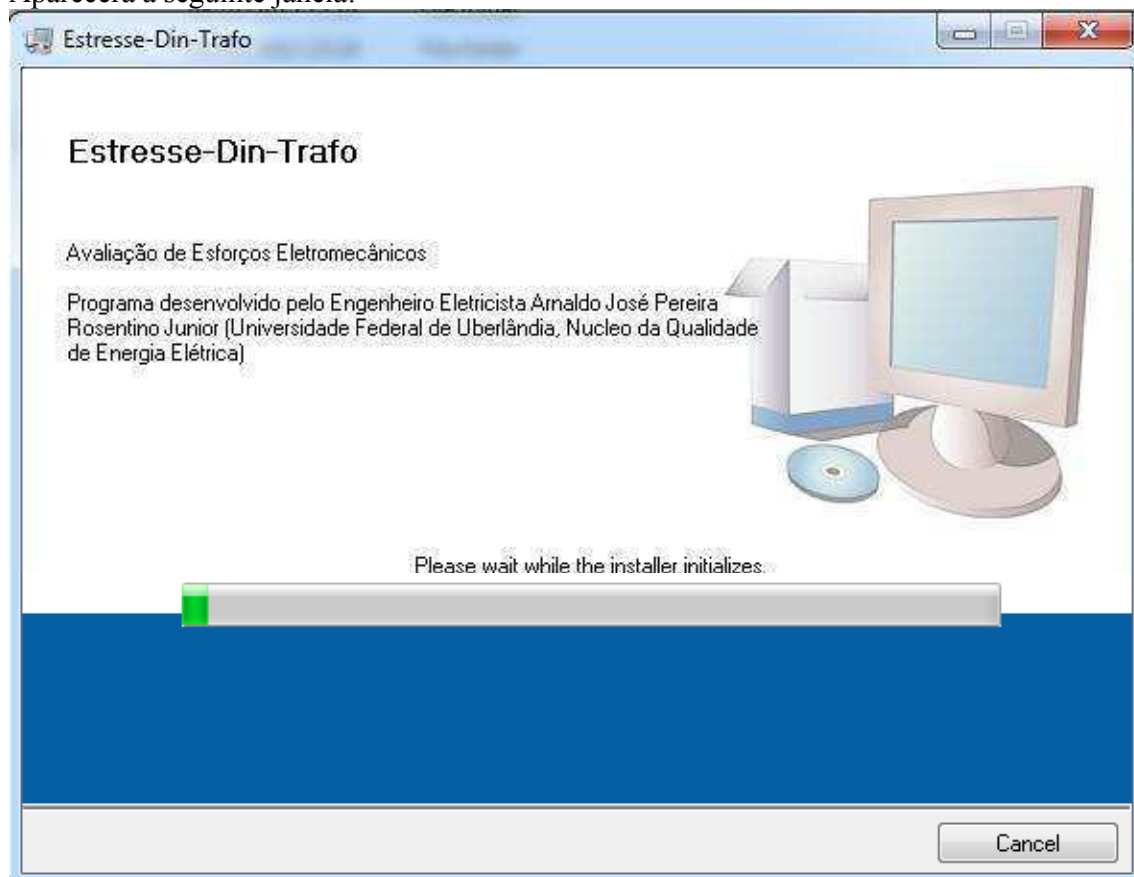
Aparecerá a seguinte janela:

Estresse-Din-Trafo

Estresse-Din-Trafo

Avaliação de Esforços Eletromecânicos

Programa desenvolvido pelo Engenheiro Eletricista Arnaldo José Pereira Rosentino Junior (Universidade Federal de Uberlândia, Nucleo da Qualidade de Energia Elétrica)

Please wait while the installer initializes.

Cancel